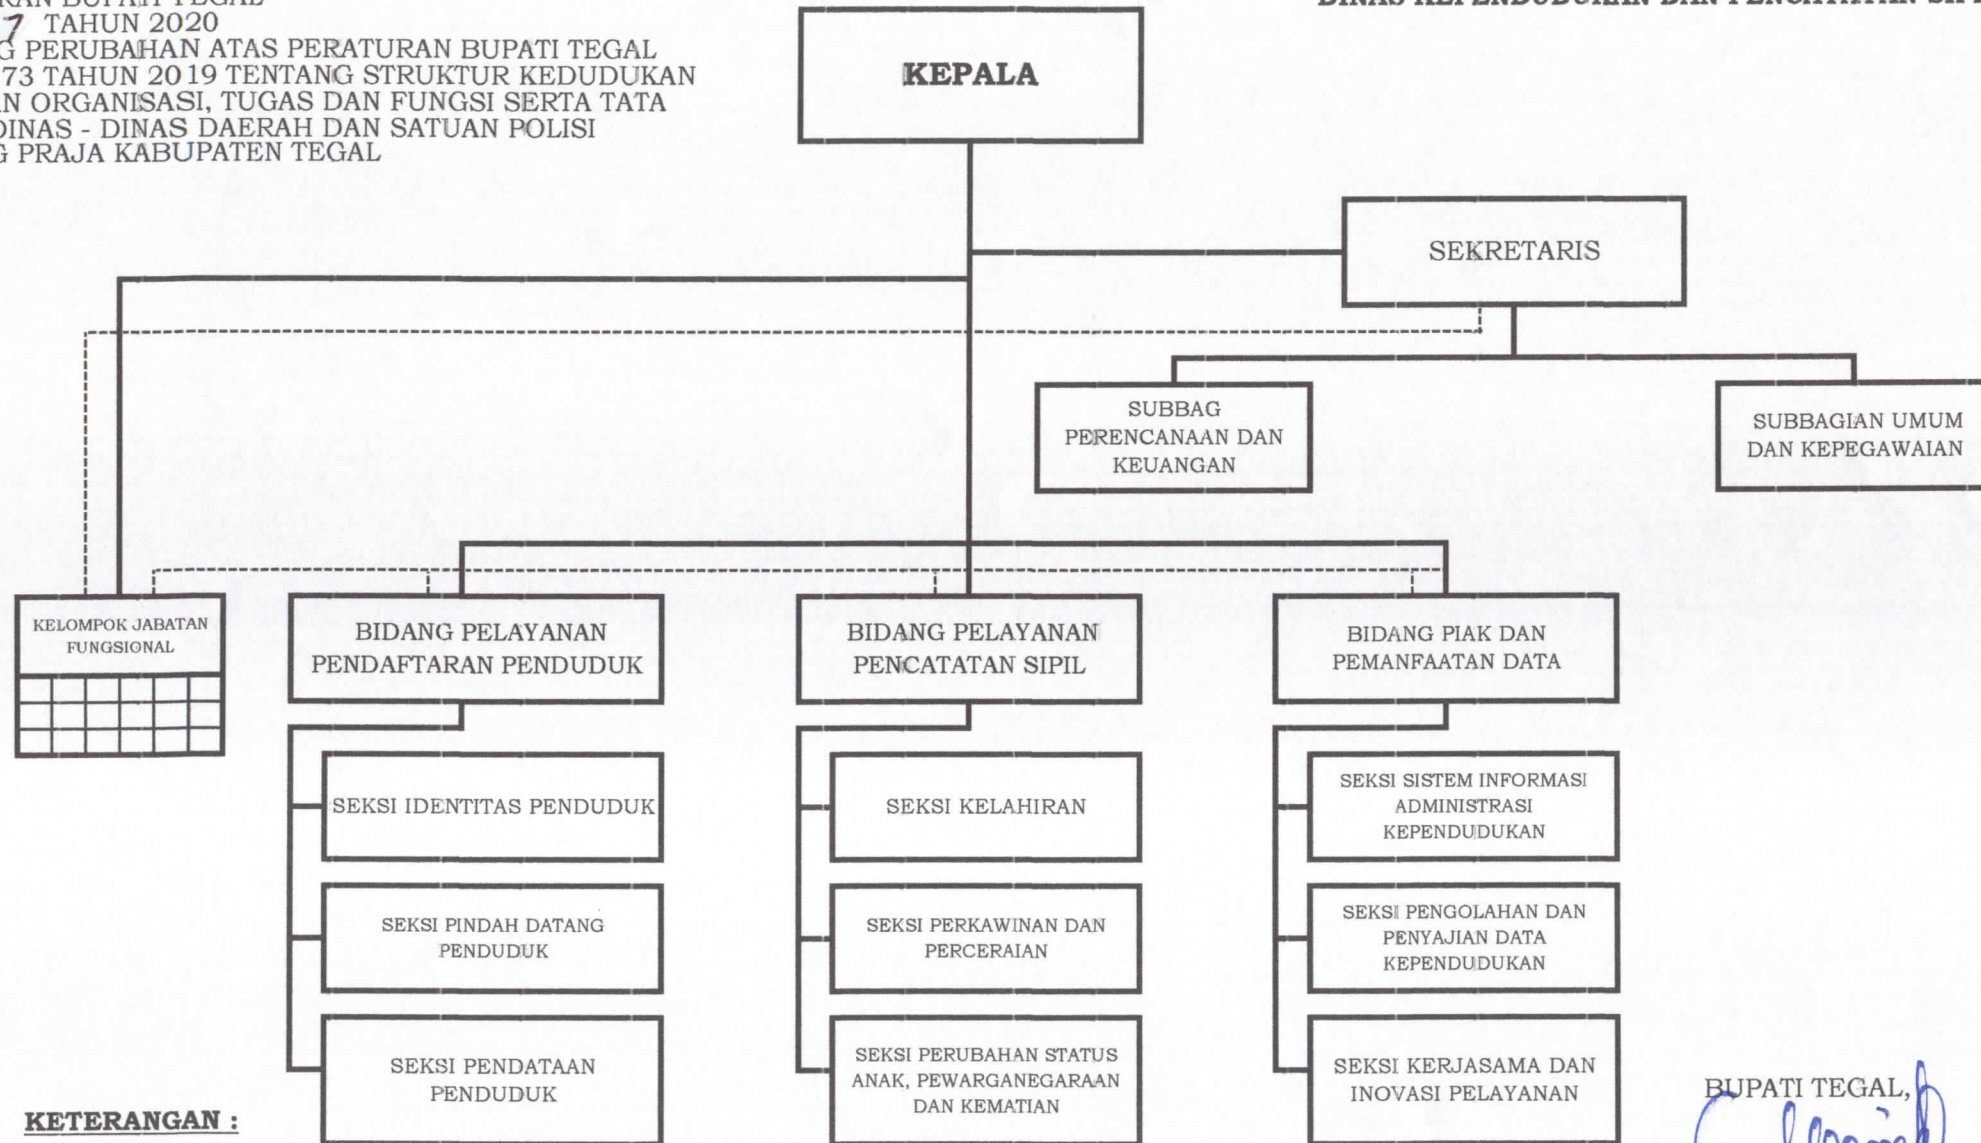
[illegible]RAN BUPATI TEGAL
7 TAHUN 2020
G PERUBAHAN ATAS PERATURAN BUPATI TEGAL
73 TAHUN 2019 TENTANG STRUKTUR KEDUDUKAN
AN ORGANISASI, TUGAS DAN FUNGSI SERTA TATA
DINAS - DINAS DAERAH DAN SATUAN POLISI
G PRAJA KABUPATEN TEGAL

DINAS KEPENDUDUKAN DAN PENCATATAN SI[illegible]

KEPALA

SEKRETARIS

SUBBAG PERENCANAAN DAN KEUANGAN

SUBBAGIAN UMUM DAN KEPEGAWAIAN

KELOMPOK JABATAN FUNGSIONAL

BIDANG PELAYANAN PENDAFTARAN PENDUDUK

BIDANG PELAYANAN PENCATATAN SIPIL

BIDANG PIAK DAN PEMANFAATAN DATA

SEKSI IDENTITAS PENDUDUK

SEKSI PINDAH DATANG PENDUDUK

SEKSI PENDATAAN PENDUDUK

SEKSI KELAHIRAN

SEKSI PERKAWINAN DAN PERCERAIAN

SEKSI PERUBAHAN STATUS ANAK, PEWARGANEGARAAN DAN KEMATIAN

SEKSI SISTEM INFORMASI ADMINISTRASI KEPENDUDUKAN

SEKSI PENGOLAHAN DAN PENYAJIAN DATA KEPENDUDUKAN

SEKSI KERJASAMA DAN INOVASI PELAYANAN

KETERANGAN :

BUPATI TEGAL,